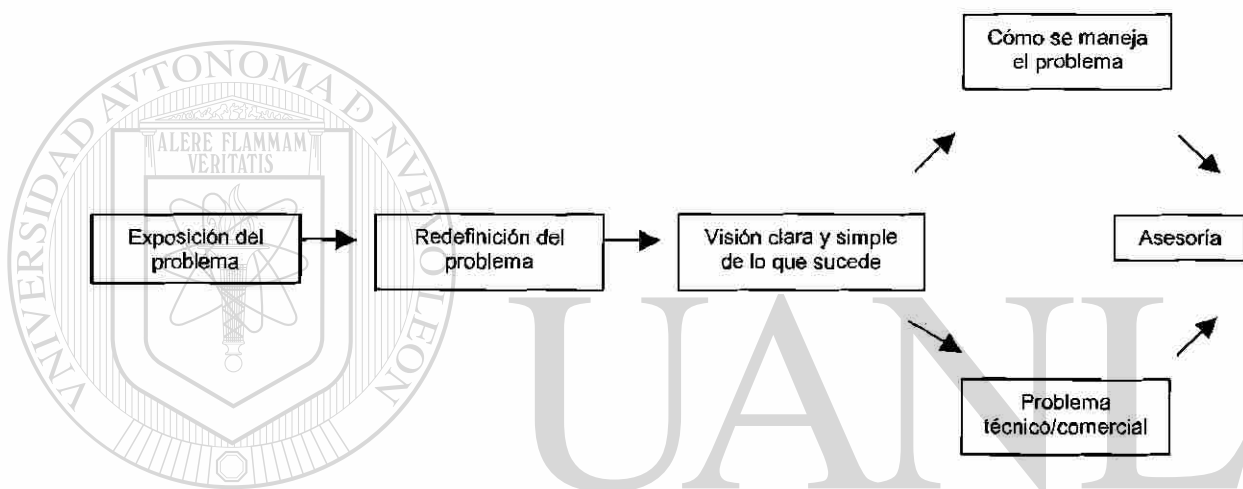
UNIVERSIDAD AUTÓNOMA DE NUEVO LEÓN

ALERE FLAMMAM VERITATIS

Exposición del problema

Redefinición del problema

Visión clara y simple de lo que sucede

Cómo se maneja el problema

Problema técnico/comercial

Asesoría

UANL